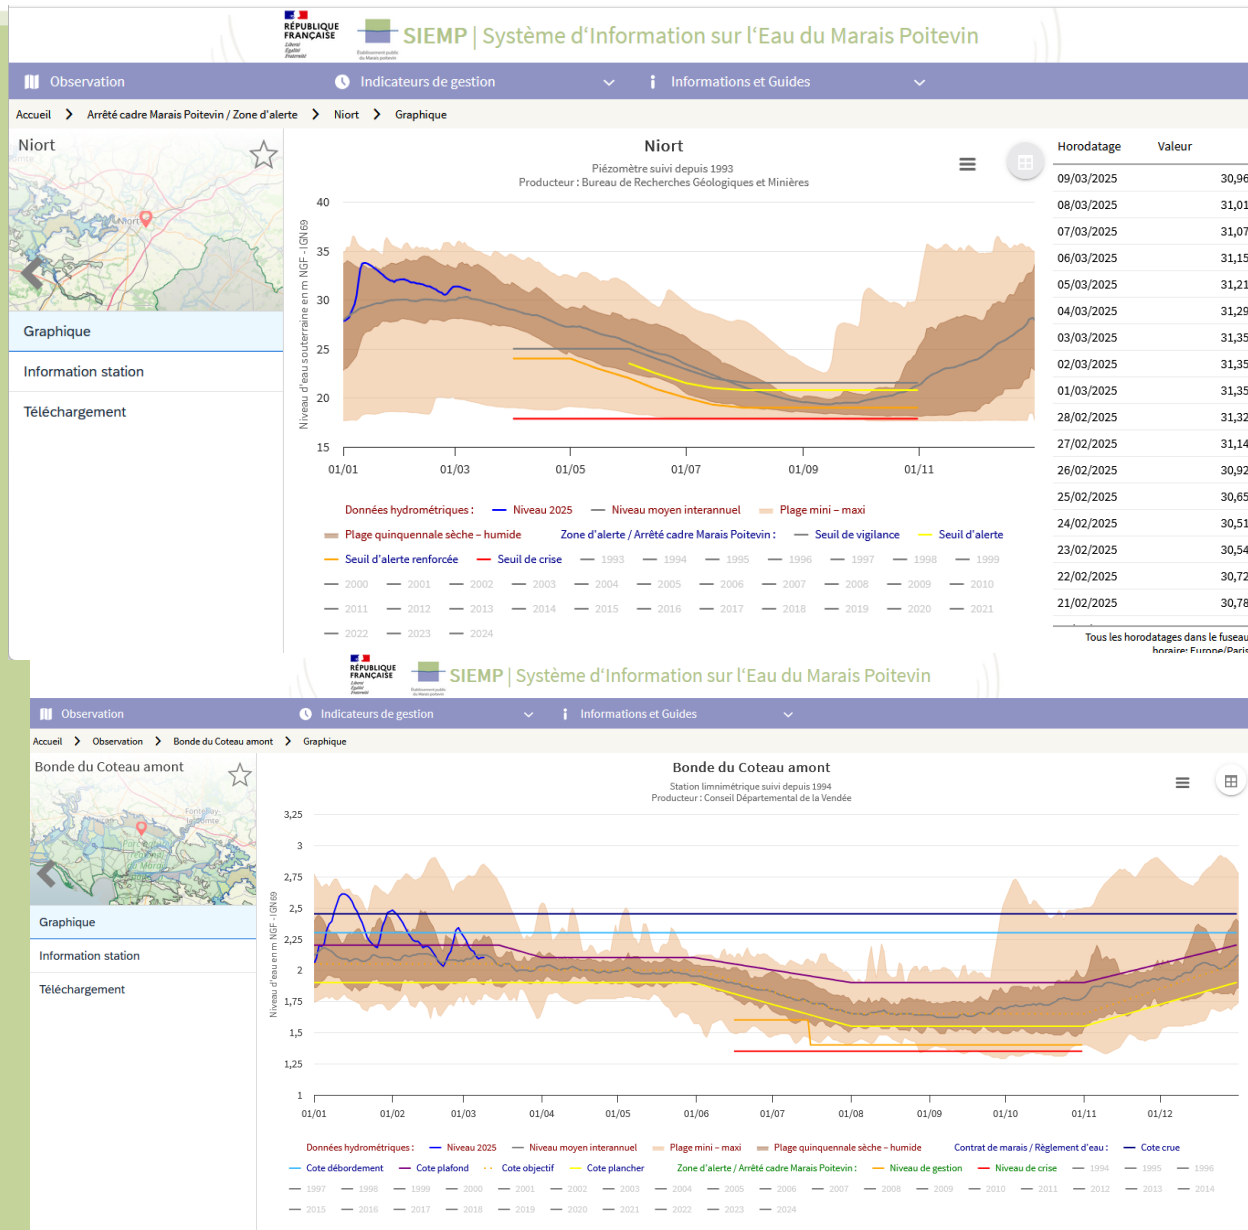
RÉPUBLIQUE FRANÇAISE
SIEMP | Système d'Information sur l'Eau du Marais Poitevin

Observation
Indicateurs de gestion
Informations et Guides

Accueil > Arrêté cadre Marais Poitevin / Zone d'alerte > Niort > Graphique

Niort

Graphique
Information station
Téléchargement

Niort
Piézomètre suivi depuis 1993
Producteur : Bureau de Recherches Géologiques et Minières

Niveau d'eau souterraine en m NGF - IGN 69

40
35
30
25
20
15

01/01 01/03 01/05 01/07 01/09 01/11

Données hydrométriques : Niveau 2025 Niveau moyen interannuel Plage mini – maxi Plage quinquennale sèche – humide Zone d'alerte / Arrêté cadre Marais Poitevin : Seuil de vigilance Seuil d'alerte Seuil d'alerte renforcée Seuil de crise 1993 1994 1995 1996 1997 1998 1999 2000 2001 2002 2003 2004 2005 2006 2007 2008 2009 2010 2011 2012 2013 2014 2015 2016 2017 2018 2019 2020 2021 2022 2023 2024

| Horodatage | Valeur |
|---|---|
| 09/03/2025 | 30,96 |
| 08/03/2025 | 31,01 |
| 07/03/2025 | 31,07 |
| 06/03/2025 | 31,15 |
| 05/03/2025 | 31,21 |
| 04/03/2025 | 31,29 |
| 03/03/2025 | 31,35 |
| 02/03/2025 | 31,35 |
| 01/03/2025 | 31,35 |
| 28/02/2025 | 31,32 |
| 27/02/2025 | 31,14 |
| 26/02/2025 | 30,92 |
| 25/02/2025 | 30,65 |
| 24/02/2025 | 30,51 |
| 23/02/2025 | 30,54 |
| 22/02/2025 | 30,72 |
| 21/02/2025 | 30,78 |

Tous les horodatages dans le fuseau horaire: Europe/Paris

RÉPUBLIQUE FRANÇAISE
SIEMP | Système d'Information sur l'Eau du Marais Poitevin

Observation
Indicateurs de gestion
Informations et Guides

Accueil > Observation > Bonde du Coteau amont > Graphique

Bonde du Coteau amont

Graphique
Information station
Téléchargement

Bonde du Coteau amont
Station limnimétrique suivi depuis 1994
Producteur : Conseil Départemental de la Vendée

Niveau d'eau en m NGF - IGN69

3,25
3
2,75
2,5
2,25
2
1,75
1,5
1,25
1

01/01 01/02 01/03 01/04 01/05 01/06 01/07 01/08 01/09 01/10 01/11 01/12

Données hydrométriques : Niveau 2025 Niveau moyen interannuel Plage mini – maxi Plage quinquennale sèche – humide Contrat de marais / Règlement d'eau : Cote crue Cote débordement Cote plafond Cote objectif Cote plancher Zone d'alerte / Arrêté cadre Marais Poitevin : Niveau de gestion Niveau de crise 1994 1995 1996 1997 1998 1999 2000 2001 2002 2003 2004 2005 2006 2007 2008 2009 2010 2011 2012 2013 2014 2015 2016 2017 2018 2019 2020 2021 2022 2023 2024